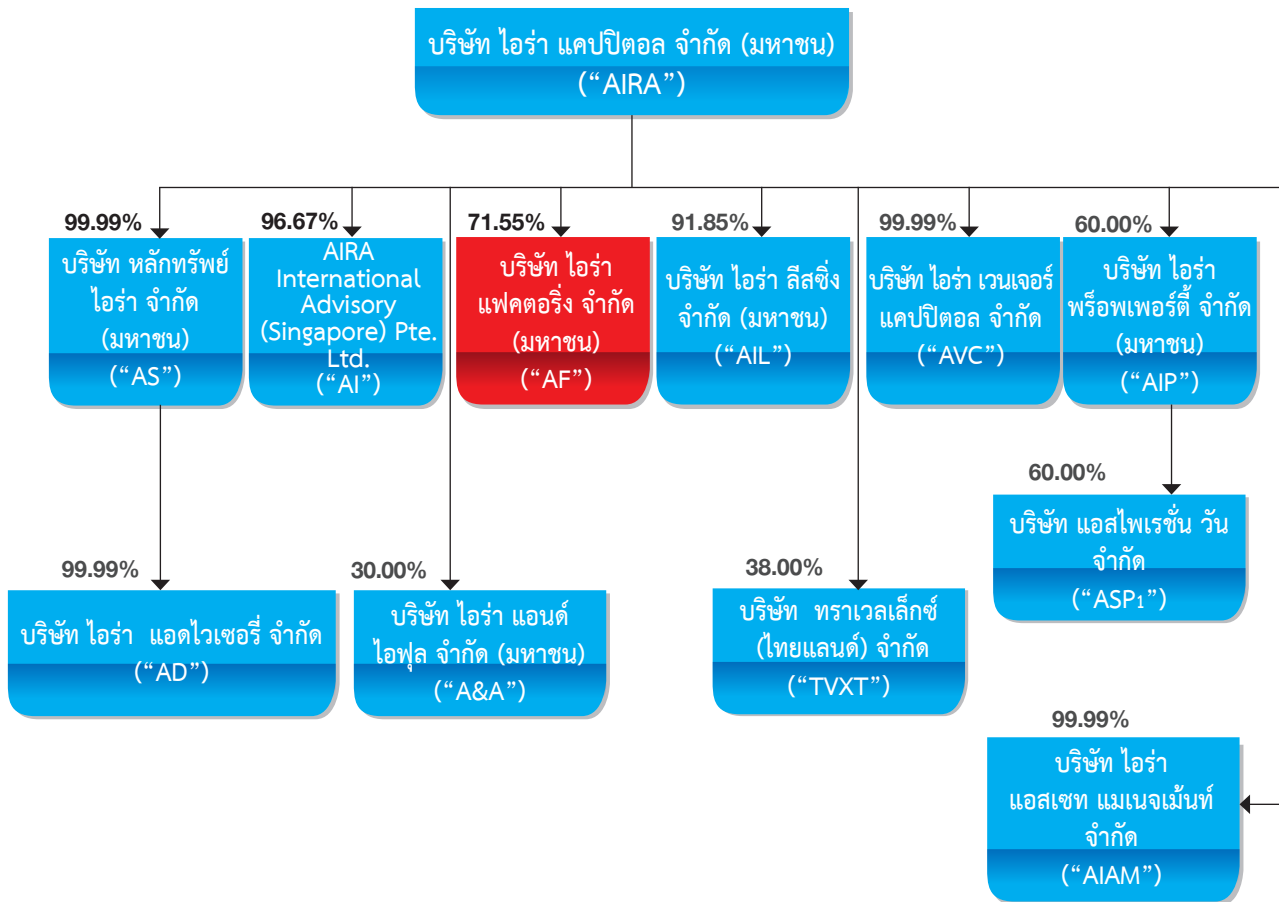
บริษัท ไอร่า แคปปิตอล จำกัด (มหาชน)
(“AIRA”)

99.99%
บริษัท หลักทรัพย์ ไอร่า จำกัด (มหาชน)
(“AS”)

96.67%
AIRA International Advisory (Singapore) Pte. Ltd.
(“AI”)

71.55%
บริษัท ไอร่า แฟคตอริ่ง จำกัด (มหาชน)
(“AF”)

91.85%
บริษัท ไอร่า ลีสซิ่ง จำกัด (มหาชน)
(“AIL”)

99.99%
บริษัท ไอร่า เวนเจอร์ แคปปิตอล จำกัด
(“AVC”)

60.00%
บริษัท ไอร่า พร็อพเพอร์ตี้ จำกัด (มหาชน)
(“AIP”)

60.00%
บริษัท แอสไพเรชั่น วัน จำกัด
(“ASP1”)

99.99%
บริษัท ไอร่า แอดไวเซอรี่ จำกัด
(“AD”)

30.00%
บริษัท ไอร่า แอนด์ ไอฟุล จำกัด (มหาชน)
(“A&A”)

38.00%
บริษัท ทราเวลเล็กซ์ (ไทยแลนด์) จำกัด
(“TVXT”)

99.99%
บริษัท ไอร่า แอสเซท แมเนจเม้นท์ จำกัด
(“AIAM”)